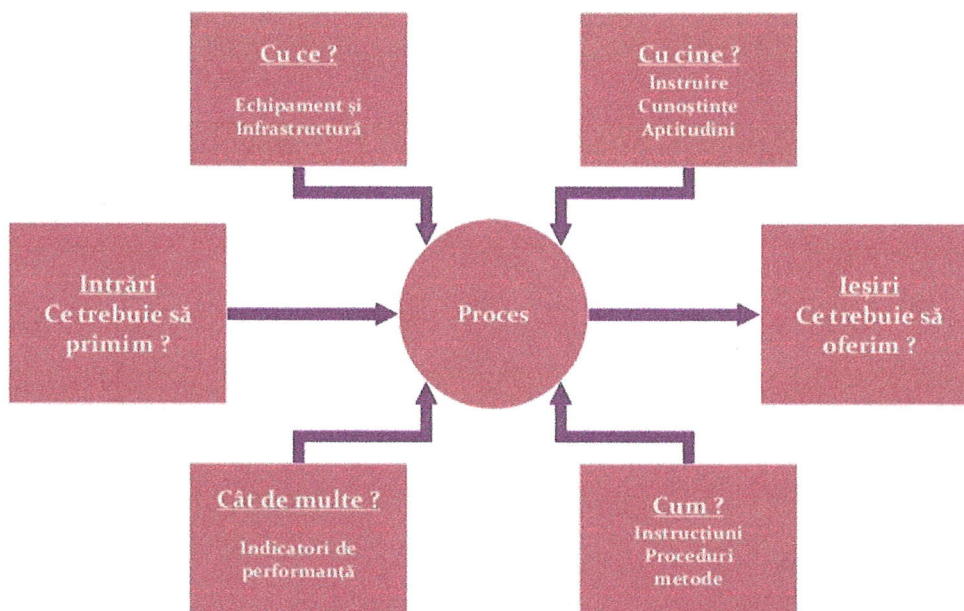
Cu ce ?

Echipament şi Infrastructură

Cu cine ?

Instruire
Cunoştinţe
Aptitudini

Intrări
Ce trebuie să primim ?

Proces

Ieşiri
Ce trebuie să oferim ?

Cât de multe ?

Indicatori de performanţă

Cum ?

Instrucţiuni
Proceduri
metode